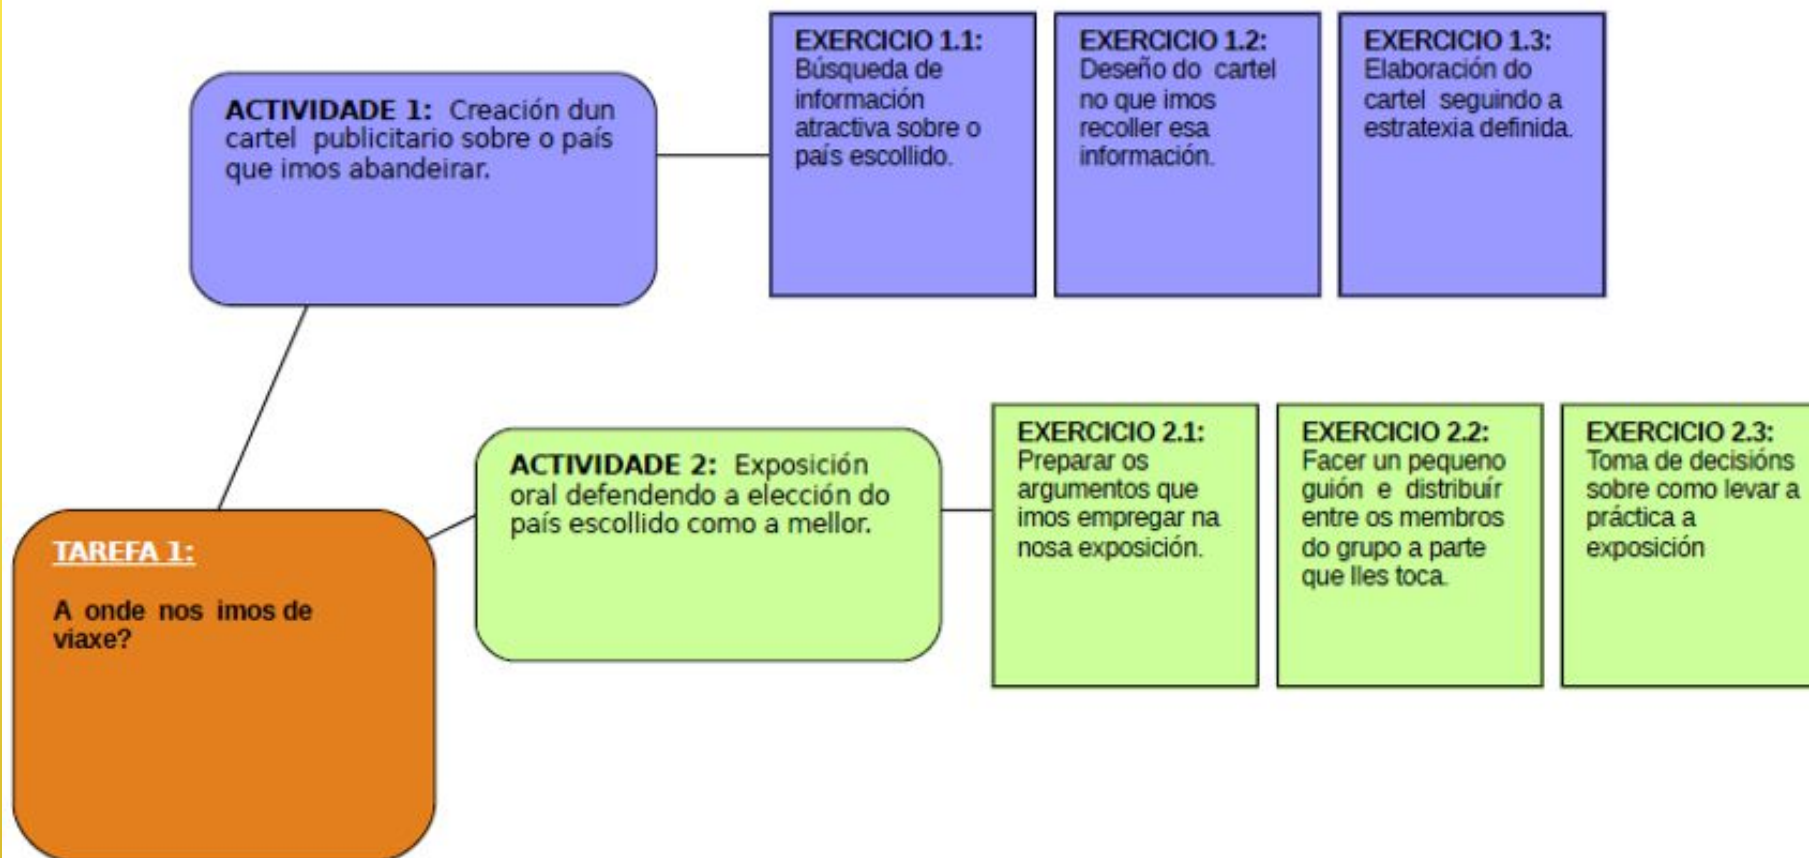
ACTIVIDADE 1: Creación dun cartel publicitario sobre o país que imos abandeirar.

EXERCICIO 1.1: Búsqueda de información atractiva sobre o país escollido.

EXERCICIO 1.2: Deseño do cartel no que imos recoller esa información.

EXERCICIO 1.3: Elaboración do cartel seguindo a estratexia definida.

TAREFA 1:

A onde nos imos de viaxe?

ACTIVIDADE 2: Exposición oral defendendo a elección do país escollido como a mellor.

EXERCICIO 2.1: Preparar os argumentos que imos empregar na nosa exposición.

EXERCICIO 2.2: Facer un pequeno guión e distribuír entre os membros do grupo a parte que lles toca.

EXERCICIO 2.3: Toma de decisións sobre como levar a práctica a exposición